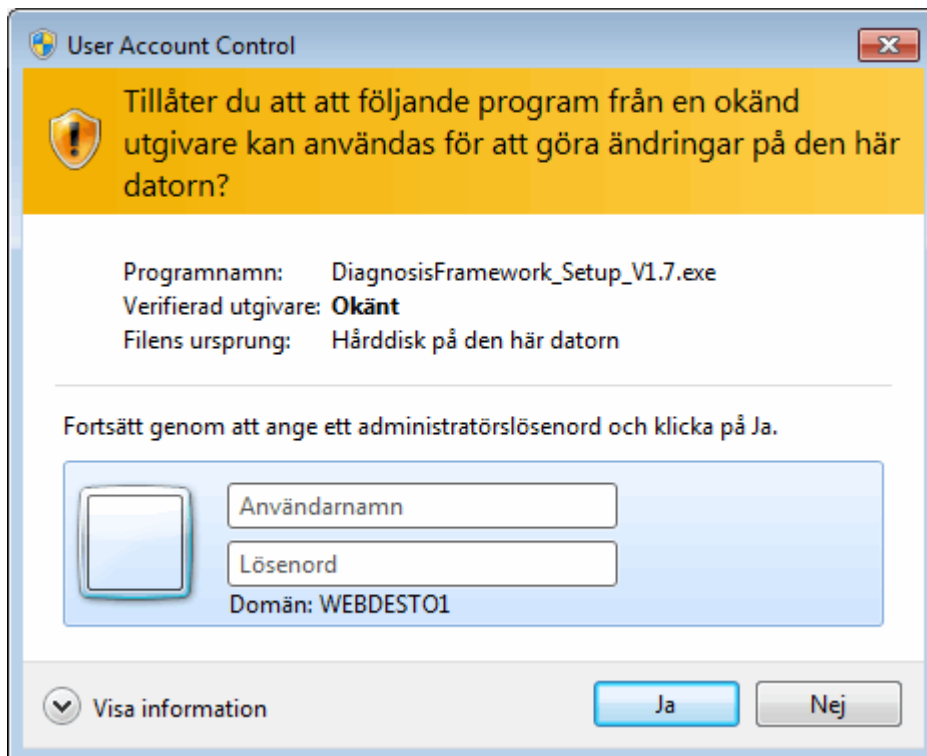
User Account Control

Tillåter du att att följande program från en okänd utgivare kan användas för att göra ändringar på den här datorn?

Programnamn: DiagnosisFramework_Setup_V1.7.exe
Verifierad utgivare: **Okänt**
Filens ursprung: Hårddisk på den här datorn

Fortsätt genom att ange ett administratörslösenord och klicka på Ja.

Användarnamn
Lösenord
Domän: WEBDESTO1

Visa information

Ja
Nej